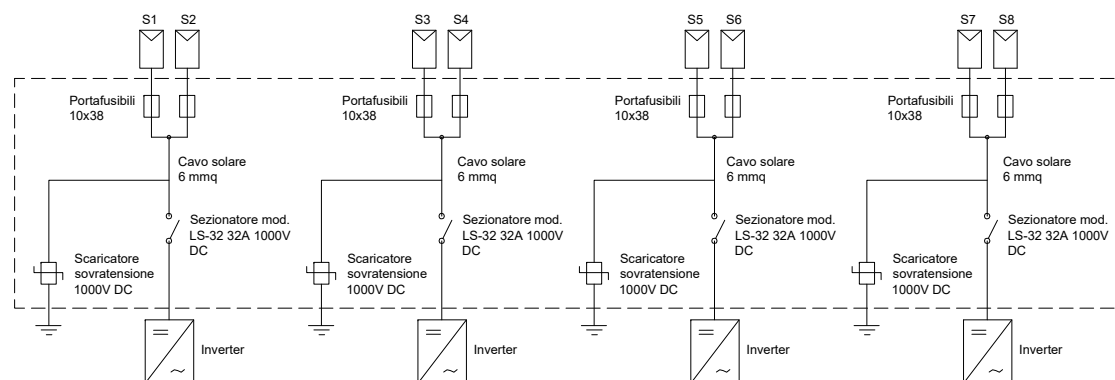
S1 S2

Portafusibili 10x38

Cavo solare 6 mmq

Sezionatore mod. LS-32 32A 1000V DC

Scaricatore sovratensione 1000V DC

Inverter

S3 S4

Portafusibili 10x38

Cavo solare 6 mmq

Sezionatore mod. LS-32 32A 1000V DC

Scaricatore sovratensione 1000V DC

Inverter

S5 S6

Portafusibili 10x38

Cavo solare 6 mmq

Sezionatore mod. LS-32 32A 1000V DC

Scaricatore sovratensione 1000V DC

Inverter

S7 S8

Portafusibili 10x38

Cavo solare 6 mmq

Sezionatore mod. LS-32 32A 1000V DC

Scaricatore sovratensione 1000V DC

Inverter